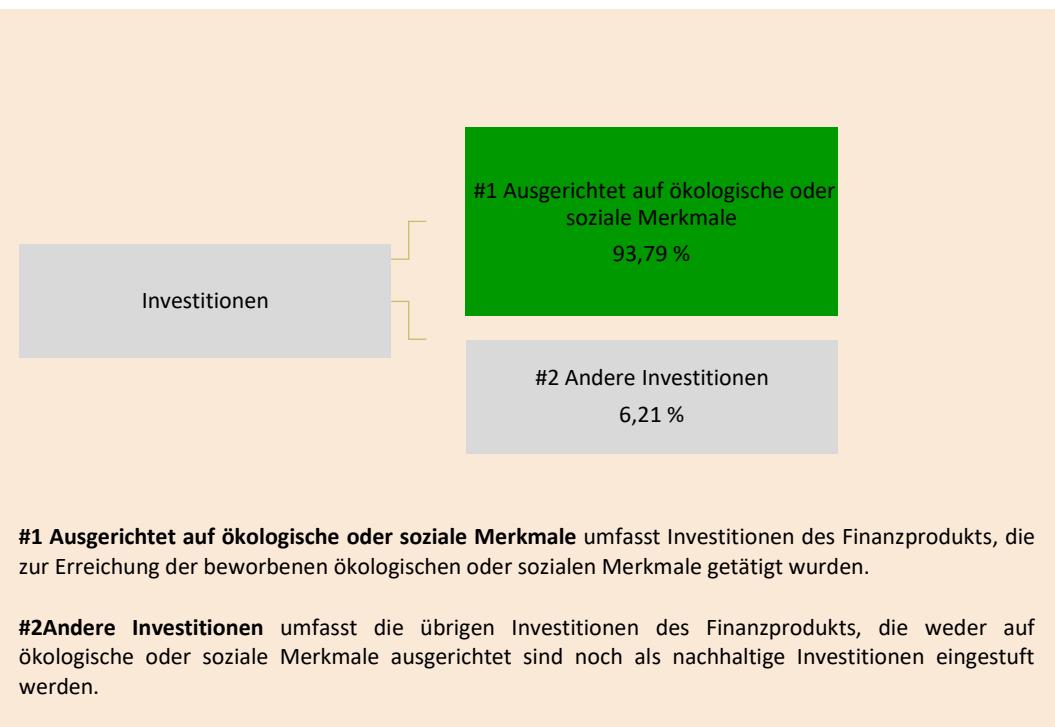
Investitionen

#1 Ausgerichtet auf ökologische oder soziale Merkmale
93,79 %

#2 Andere Investitionen
6,21 %

**#1 Ausgerichtet auf ökologische oder soziale Merkmale** umfasst Investitionen des Finanzprodukts, die zur Erreichung der beworbenen ökologischen oder sozialen Merkmale getätigt wurden.

**#2Andere Investitionen** umfasst die übrigen Investitionen des Finanzprodukts, die weder auf ökologische oder soziale Merkmale ausgerichtet sind noch als nachhaltige Investitionen eingestuft werden.